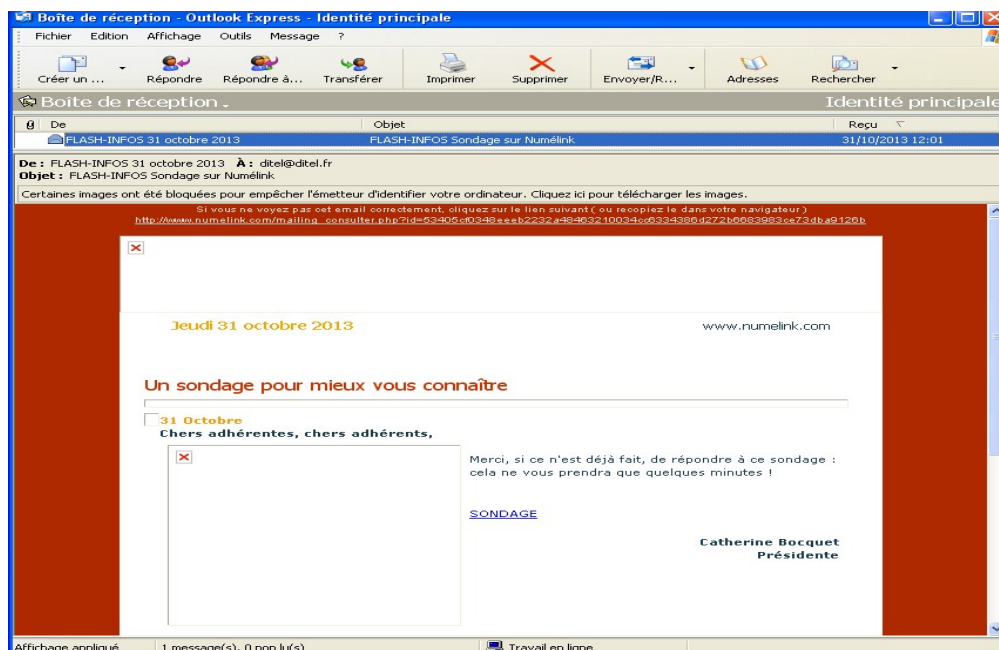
Boîte de réception - Outlook Express - Identité principale

Fichier Edition Affichage Outils Message ?

Créer un ... Répondre Répondre à... Transférer Imprimer Supprimer Envoyer/R... Adresses Rechercher

Boîte de réception Identité principale

De Objet Reçu

FLASH-INFOS 31 octobre 2013 FLASH-INFOS Sondage sur Numélink 31/10/2013 12:01

De : FLASH-INFOS 31 octobre 2013 À : ditel@ditel.fr
Objet : FLASH-INFOS Sondage sur Numélink

Certaines images ont été bloquées pour empêcher l'émetteur d'identifier votre ordinateur. Cliquez ici pour télécharger les images.

Si vous ne voyez pas cet email correctement, cliquez sur le lien suivant ( ou recopiez le dans votre navigateur )
http://www.numelink.com/mailing_consulter.php?id=53405cf0348eeeb2232a48463210034cd6334386d272b6683983ce73dba9126b

Jeudi 31 octobre 2013 www.numelink.com

Un sondage pour mieux vous connaître

31 Octobre
Chers adhérentes, chers adhérents,

Merci, si ce n'est déjà fait, de répondre à ce sondage : cela ne vous prendra que quelques minutes !

SONDAGE

Catherine Bocquet
Présidente

Affichage appliqué 1 message(s), 0 non lu(s) Travail en ligne